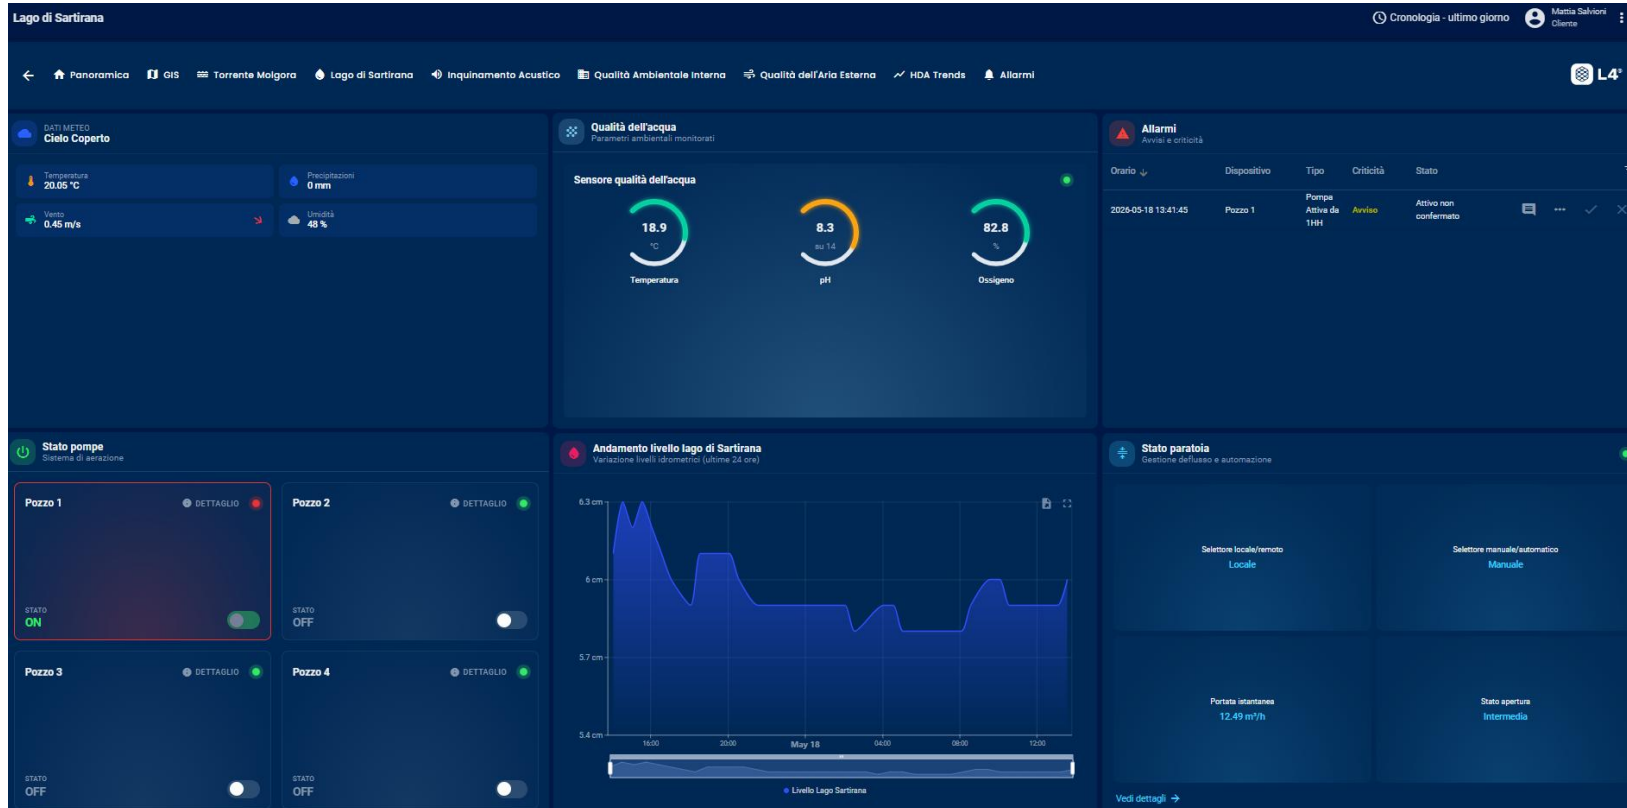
Lago di Sartirana

Cronologia - ultimo giorno

Mattia Salvioni
Cliente

Panoramica  GIS  Torrente Molgora  Lago di Sartirana  Inquinamento Acustico  Qualità Ambientale Interna  Qualità dell'Aria Esterna  HDA Trends  Allarmi

L4

DATI METEO
Cielo Coperto

Temperatura
20.05 °C

Precipitazioni
0 mm

Vento
0.45 m/s

Umidità
48 %

Qualità dell'acqua
Parametri ambientali monitorati

Sensore qualità dell'acqua

18.9
°C
Temperatura

8.3
su 14
pH

82.8
%
Ossigeno

Allarmi
Avvisi e criticità

| Orario | Dispositivo | Tipo | Criticità | Stato |
|---|---|---|---|---|
| 2026-05-18 13:41:45 | Pozzo 1 | Pompa Attiva da 1HH | Avviso | Attivo non confermato |

Stato pompe
Sistema di aerazione

Pozzo 1
DETTAGLIO
STATO
ON

Pozzo 2
DETTAGLIO
STATO
OFF

Pozzo 3
DETTAGLIO
STATO
OFF

Pozzo 4
DETTAGLIO
STATO
OFF

Andamento livello lago di Sartirana
Variazione livelli idrometrici (ultime 24 ore)

6.3 cm
6 cm
5.7 cm
5.4 cm
16:00
20:00
May 18
04:00
08:00
12:00
Livello Lago Sartirana

Stato paratoia
Gestione deflusso e automazione

Selettore locale/remoto
Locale

Selettore manuale/automatico
Manuale

Portata istantanea
12.49 m³/h

Stato apertura
Intermedia

Vedi dettagli